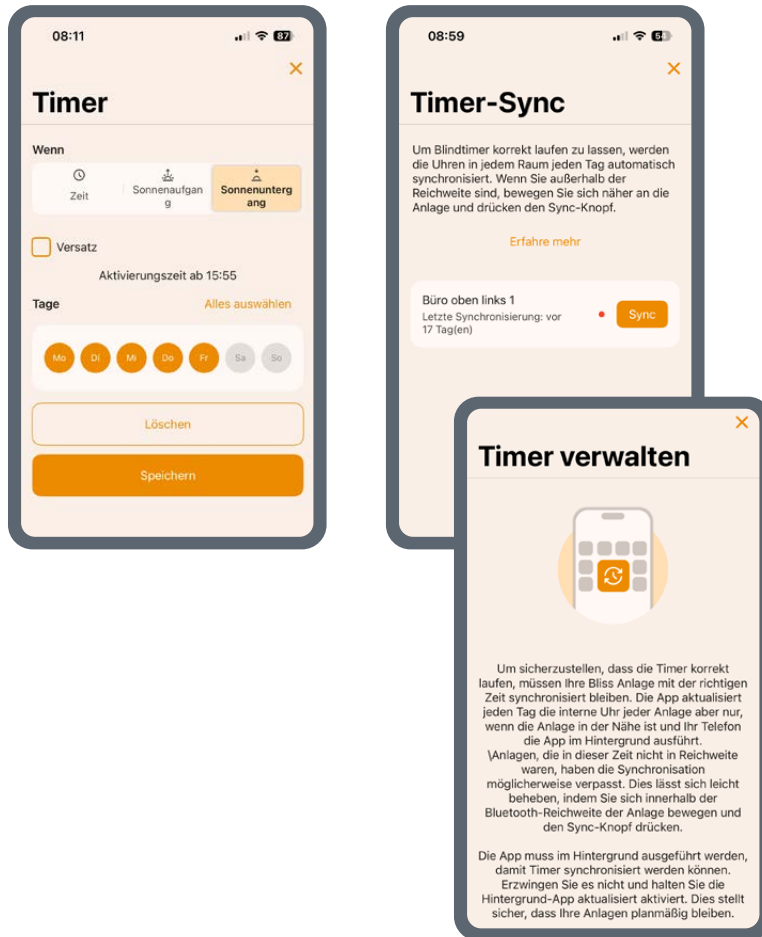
08:11

87

×

Timer

Wenn

Zeit

Sonnenaufgang

Sonnenuntergang

Versatz

Aktivierungszeit ab 15:55

Tage

Alles auswählen

Mo Di Mi Do Fr Sa So

Löschen

Speichern

08:59

64

×

Timer-Sync

Um Blindtimer korrekt laufen zu lassen, werden die Uhren in jedem Raum jeden Tag automatisch synchronisiert. Wenn Sie außerhalb der Reichweite sind, bewegen Sie sich näher an die Anlage und drücken den Sync-Knopf.

Erfahre mehr

Büro oben links 1

Letzte Synchronisierung: vor 17 Tag(en)

Sync

×

Timer verwalten

Um sicherzustellen, dass die Timer korrekt laufen, müssen Ihre Bliss Anlage mit der richtigen Zeit synchronisiert bleiben. Die App aktualisiert jeden Tag die interne Uhr jeder Anlage aber nur, wenn die Anlage in der Nähe ist und Ihr Telefon die App im Hintergrund ausführt. \Anlagen, die in dieser Zeit nicht in Reichweite waren, haben die Synchronisation möglicherweise verpasst. Dies lässt sich leicht beheben, indem Sie sich innerhalb der Bluetooth-Reichweite der Anlage bewegen und den Sync-Knopf drücken.

Die App muss im Hintergrund ausgeführt werden, damit Timer synchronisiert werden können. Erzwingen Sie es nicht und halten Sie die Hintergrund-App aktualisiert aktiviert. Dies stellt sicher, dass Ihre Anlagen planmäßig bleiben.